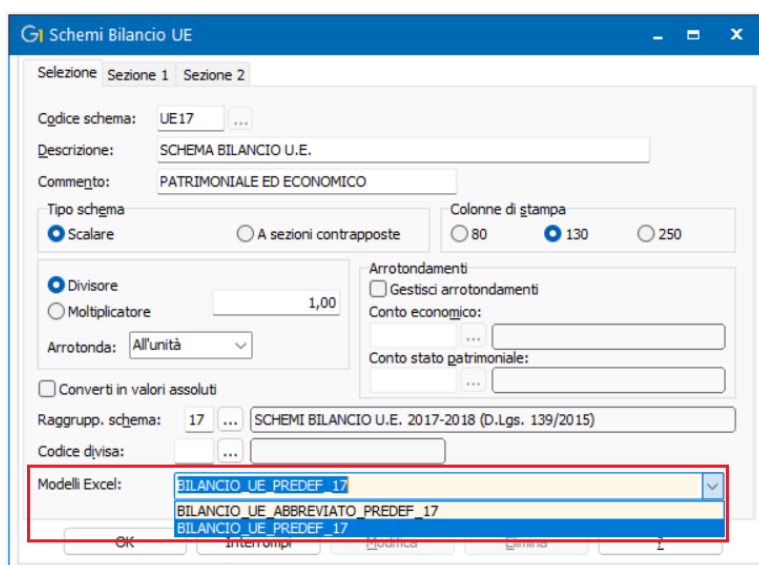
Schemi Bilancio UE

Selezione | Sezione 1 | Sezione 2

Codice schema: UE17 ...
Descrizione: SCHEMA BILANCIO U.E.
Commento: PATRIMONIALE ED ECONOMICO

Tipo schema
Scalare
A sezioni contrapposte

Colonne di stampa
80
130
250

Divisore
Moltiplicatore
1,00
Arrotonda: All'unità

Arrotondamenti
Gestisci arrotondamenti
Conto economico:
...
Conto stato patrimoniale:
...

Converti in valori assoluti

Raggrupp. schema: 17 ... SCHEMI BILANCIO U.E. 2017-2018 (D.Lgs. 139/2015)
Codice divisa: ...

Modelli Excel: BILANCIO_UE_PREDEF_17
BILANCIO_UE_ABBREVIATO_PREDEF_17
BILANCIO_UE_PREDEF_17

OK | Interrompi | Modifica | Elimina | ?